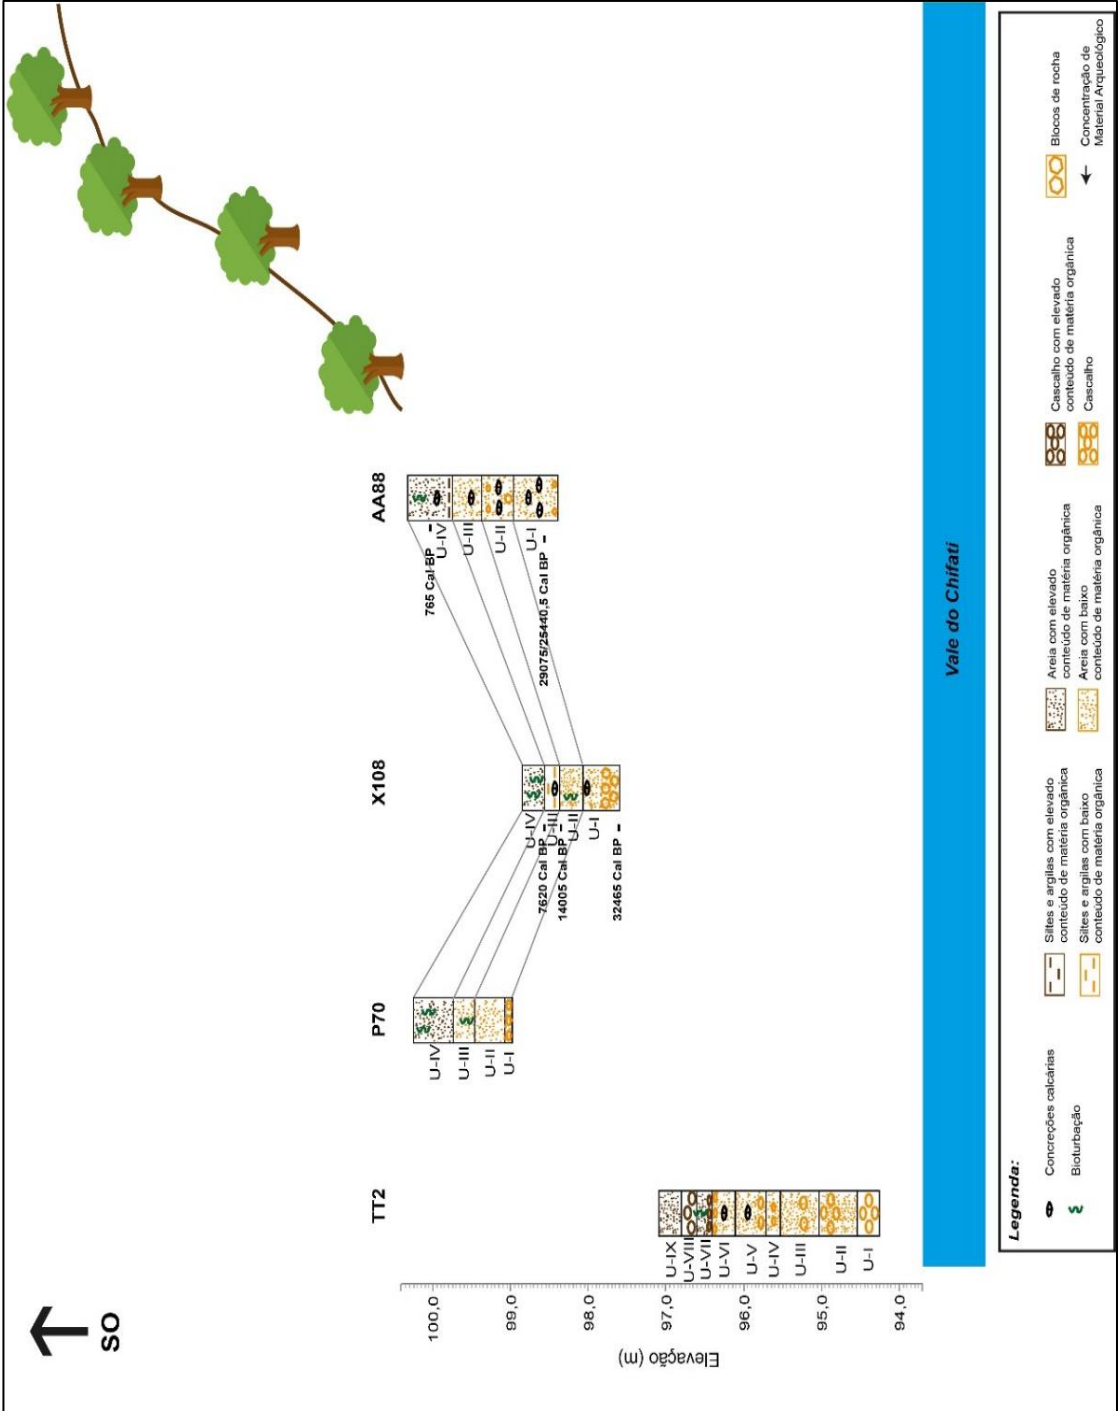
SO

Elevação (m)
100,0
99,0
98,0
97,0
96,0
95,0
94,0

TT2
U-IX
U-VIII
U-VII
U-VI
U-V
U-IV
U-III
U-II
U-I

P70
U-IV
U-III
U-II
U-I

X108
U-IV
U-III
U-II
U-I
7620 Cal BP
14005 Cal BP
32465 Cal BP

AA88
U-IV
U-III
U-II
U-I
765 Cal BP
29075/25440,5 Cal BP

Vale do Chifati

Legenda:
Concreções calcárias
Bioturbação
Siltes e argilas com elevado conteúdo de matéria orgânica
Siltes e argilas com baixo conteúdo de matéria orgânica
Areia com elevado conteúdo de matéria orgânica
Areia com baixo conteúdo de matéria orgânica
Cascalho com elevado conteúdo de matéria orgânica
Cascalho
Blocos de rocha
Concentração de Material Arqueológico